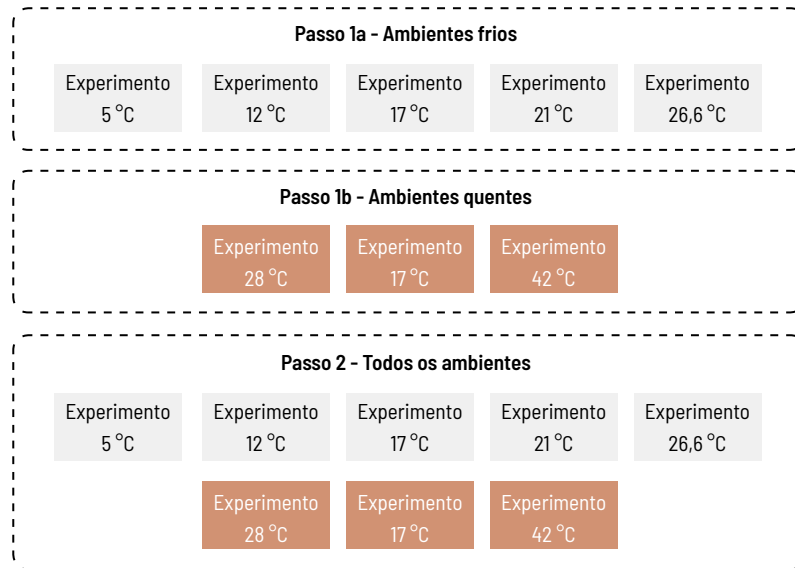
Passo 1a - Ambientes frios

Experimento 5 °C

Experimento 12 °C

Experimento 17 °C

Experimento 21 °C

Experimento 26,6 °C

Passo 1b - Ambientes quentes

Experimento 28 °C

Experimento 17 °C

Experimento 42 °C

Passo 2 - Todos os ambientes

Experimento 5 °C

Experimento 12 °C

Experimento 17 °C

Experimento 21 °C

Experimento 26,6 °C

Experimento 28 °C

Experimento 17 °C

Experimento 42 °C